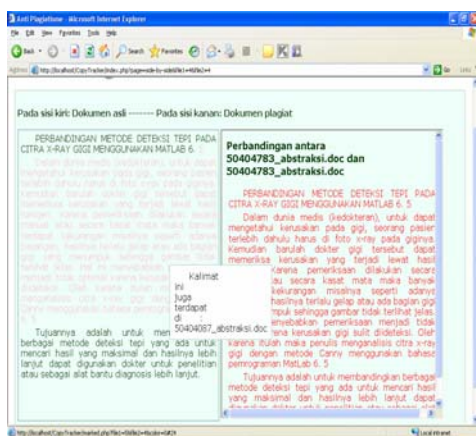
Anti Plagiatisme - Microsoft Internet Explorer

File Edit View Favorites Tools Help

Back Search Favorites

Address http://localhost/CopyTracker/index.php?page=side-by-side&file1=4&file2=4

Go Links

Pada sisi kiri: Dokumen asli -------- Pada sisi kanan: Dokumen plagiat

PERBANDINGAN METODE DETEKSI TEPI PADA CITRA X-RAY GIGI MENGGUNAKAN MATLAB 6.

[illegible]

Kalimat ini juga terdapat di 50404087_abstraksi.doc

Tujuannya adalah untuk membandingkan berbagai metode deteksi tepi yang ada untuk mencari hasil yang maksimal dan hasilnya lebih lanjut dapat digunakan dokter untuk penelitian atau sebagai alat bantu diagnosis lebih lanjut.

Perbandingan antara 50404783_abstraksi.doc dan 50404783_abstraksi.doc

PERBANDINGAN METODE DETEKSI TEPI PADA CITRA X-RAY GIGI MENGGUNAKAN MATLAB 6.5

Dalam dunia medis (kedokteran), untuk dapat mengetahui kerusakan pada gigi, seorang pasien terlebih dahulu harus di foto x-ray pada giginya kemudian barulah dokter gigi tersebut dapat memeriksa kerusakan yang terjadi lewat hasil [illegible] Karena pemeriksaan dilakukan secara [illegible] secara kasat mata maka banyak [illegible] kekurangan misalnya seperti adanya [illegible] hasilnya terlalu gelap atau ada bagian gigi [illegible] mpuk sehingga gambar tidak terlihat jelas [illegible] nyebabkan pemeriksaan menjadi tidak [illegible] ena kerusakan gigi sulit dideteksi. Oleh karena itulah maka penulis menganalisis citra x-ray gigi dengan metode Canny menggunakan bahasa pemrograman MatLab 6.5

Tujuannya adalah untuk membandingkan berbagai metode deteksi tepi yang ada untuk mencari hasil yang maksimal dan hasilnya lebih lanjut dapat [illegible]

http://localhost/CopyTracker/marked.php?file1=4&file2=4&cide=0#C4

Local intranet